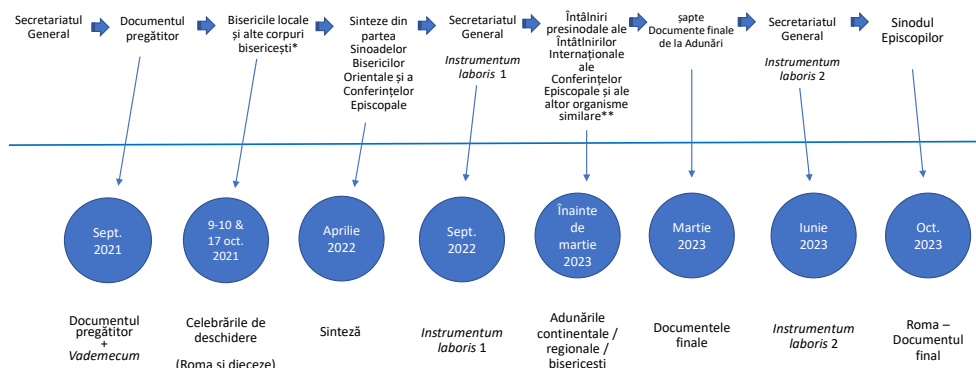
Secretariatul General

Documentul pregătitor

Bisericile locale și alte corpuri bisericești*

Sinteze din partea Sinoadelor Bisericilor Orientale și a Conferințelor Episcopale

Secretariatul General

*Instrumentum laboris* 1

Întâlniri presinodale ale Întâlnirilor Internaționale ale Conferințelor Episcopale și ale altor organisme similare**

șapte Documente finale de la Adunări

Secretariatul General

*Instrumentum laboris* 2

Sinodul Episcopilor

Sept. 2021

9-10 & 17 oct. 2021

Aprilie 2022

Sept. 2022

Înainte de martie 2023

Martie 2023

Iunie 2023

Oct. 2023

Documentul pregătitor + *Vademecum*

Celebrările de deschidere (Roma și dieceze)

Sinteză

*Instrumentum laboris* 1

Adunările continentale / regionale / bisericești

Documentele finale

*Instrumentum laboris* 2

Roma – Documentul final